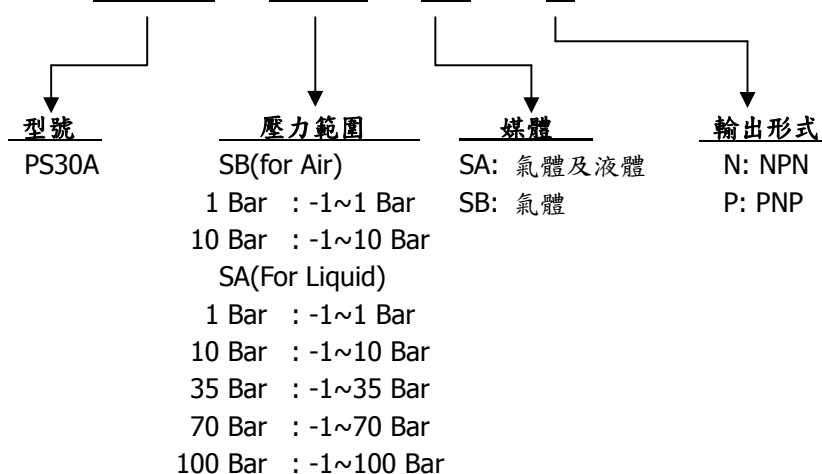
型號
PS30A

壓力範圍
SB(for Air)
1 Bar : -1~1 Bar
10 Bar : -1~10 Bar
SA(For Liquid)
1 Bar : -1~1 Bar
10 Bar : -1~10 Bar
35 Bar : -1~35 Bar
70 Bar : -1~70 Bar
100 Bar : -1~100 Bar

媒體
SA: 氣體及液體
SB: 氣體

輸出形式
N: NPN
P: PNP